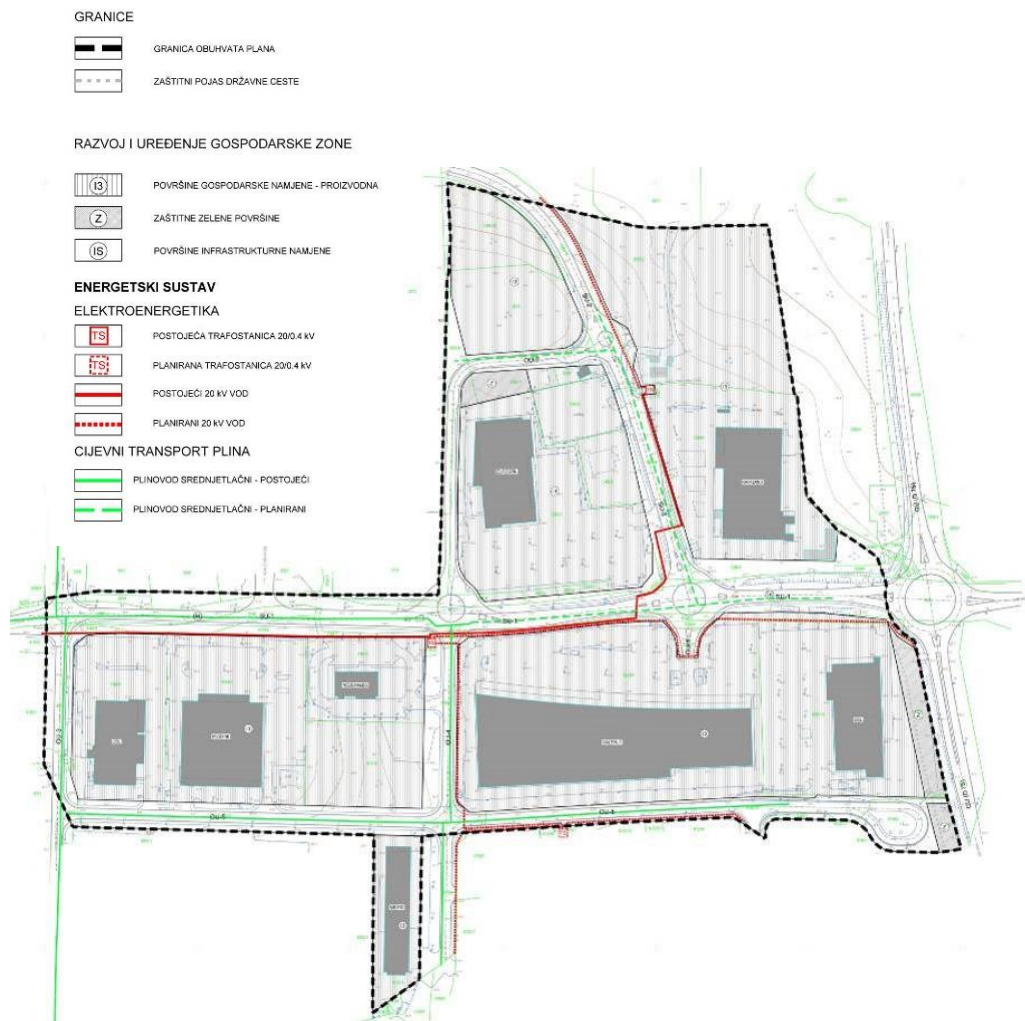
GRANICE

GRANICA OBUHVATA PLANA

ZAŠTITNI POJAS DRŽAVNE CESTE

RAZVOJ I UREĐENJE GOSPODARSKE ZONE

I3 POVRŠINE GOSPODARSKE NAMJENE - PROIZVODNA

Z ZAŠTITNE ZELENE POVRŠINE

IS POVRŠINE INFRASTRUKTURNE NAMJENE

ENERGETSKI SUSTAV

ELEKTROENERGETIKA

TS POSTOJEĆA TRAFOSTANICA 20/0.4 kV

TS PLANIRANA TRAFOSTANICA 20/0.4 kV

POSTOJEĆI 20 kV VOD

PLANIRANI 20 kV VOD

CIJEVNI TRANSPORT PLINA

PLINOVOD SREDNJETLAČNI - POSTOJEĆI

PLINOVOD SREDNJETLAČNI - PLANIRANI

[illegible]